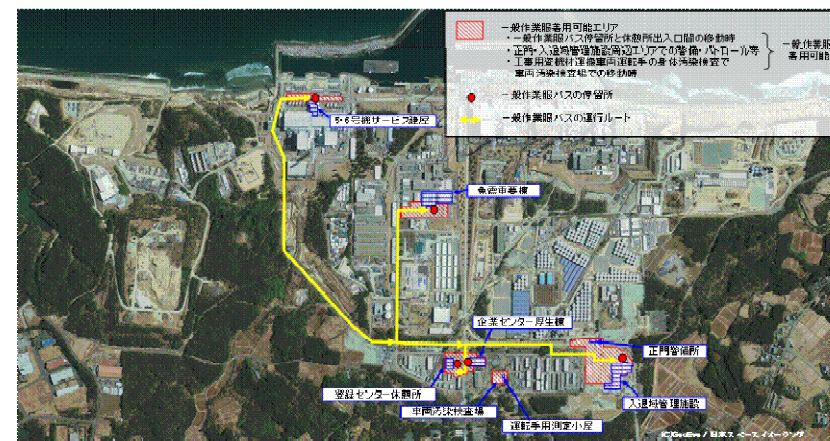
一般作業服着用可能エリア
・一般作業服バス停留所と休憩所出入口間の移動時
・正門・入退域管理施設周辺エリアでの警備・パトロール等
・工事用資機材運搬車両運転手の身体汚染検査で車両汚染検査場での移動時
一般作業服着用可能
一般作業服バスの停留所
一般作業服バスの運行ルート
5・6号機サービス建屋
免震重要棟
企業センター厚生棟
正門警備所
登録センター休憩所
車両汚染検査場
運転手用測定小屋
入退域管理施設
(C)GeoEye / 日本スペースイメージング